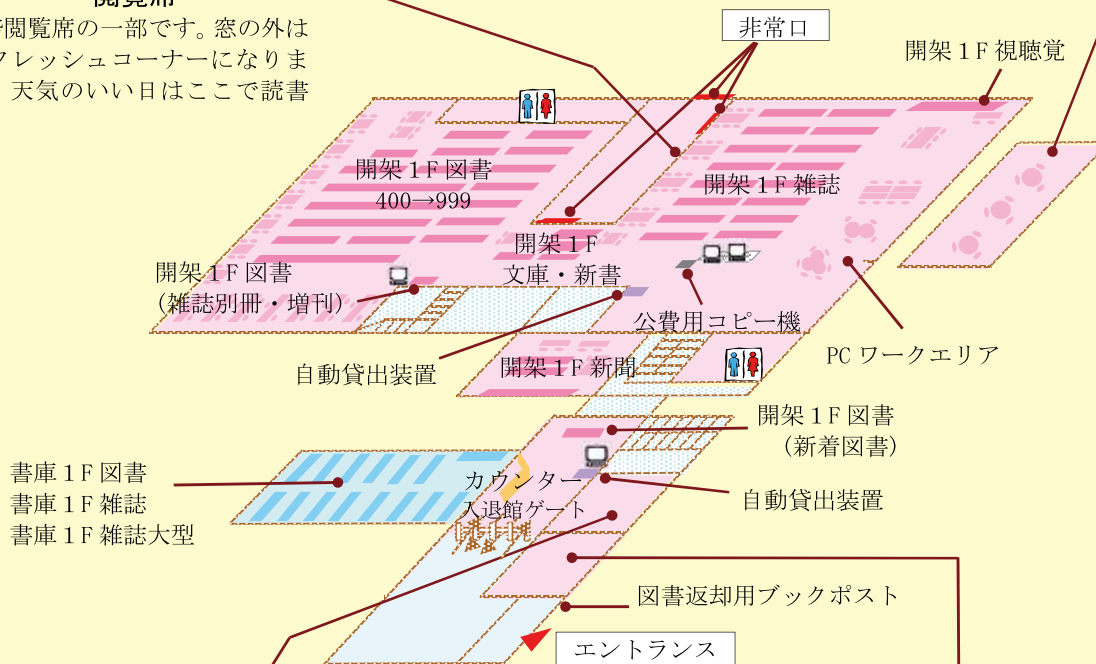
閲覧席
閲覧席の一部です。窓の外は
フレッシュコーナーになりま
天気のいい日はここで読書

非常口

開架１Ｆ視聴覚

開架１Ｆ図書
400→999

開架１Ｆ雑誌

開架１Ｆ
文庫・新書

開架１Ｆ図書
（雑誌別冊・増刊）

公費用コピー機

PC ワークエリア

自動貸出装置

開架１Ｆ新聞

開架１Ｆ図書
（新着図書）

書庫１Ｆ図書
書庫１Ｆ雑誌
書庫１Ｆ雑誌大型

カウンター

自動貸出装置

入退館ゲート

図書返却用ブックポスト

エントランス